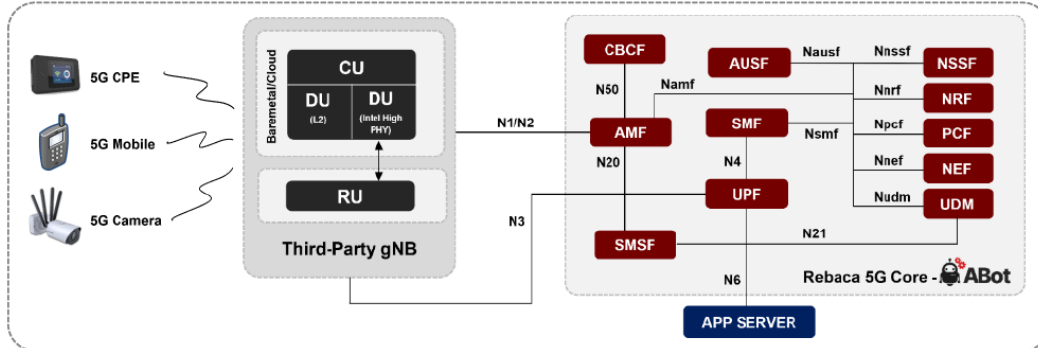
5G CPE

5G Mobile

5G Camera

Baremetal/Cloud

CU

DU
(L2)

DU
(Intel High PHY)

RU

Third-Party gNB

N1/N2

N3

CBCF

N50

Namf

AUSF

Nausf

Nnssf

NSSF

Nnrf

NRF

AMF

SMF

Nsmf

Npcf

PCF

N20

N4

Nnef

NEF

UPF

Nudm

UDM

SMSF

N21

N6

Rebaca 5G Core - ABot

APP SERVER